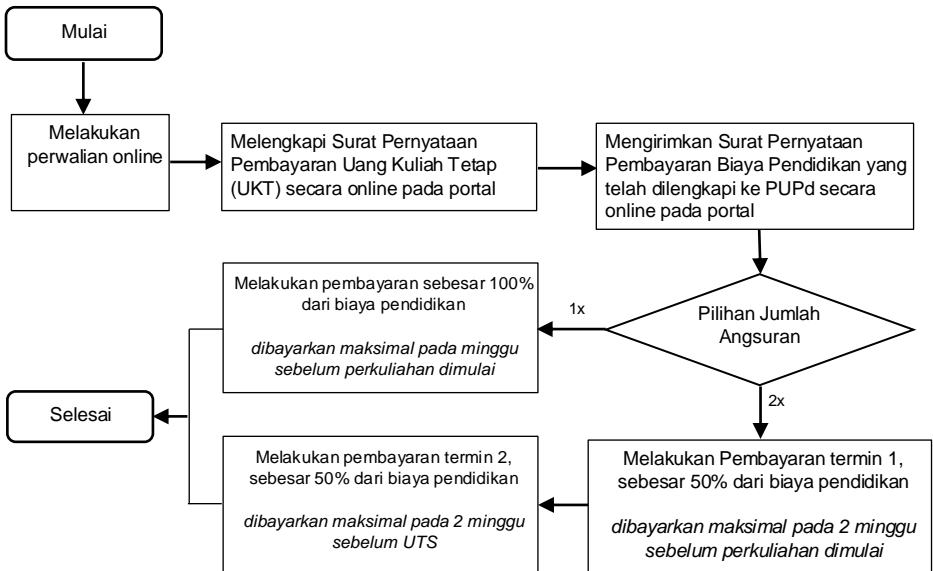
Mulai

Melakukan perwalian online

Melengkapi Surat Pernyataan Pembayaran Uang Kuliah Tetap (UKT) secara online pada portal

Mengirimkan Surat Pernyataan Pembayaran Biaya Pendidikan yang telah dilengkapi ke PUPd secara online pada portal

Pilihan Jumlah Angsuran

1x

Melakukan pembayaran sebesar 100% dari biaya pendidikan

*dibayarkan maksimal pada minggu sebelum perkuliahan dimulai*

2x

Melakukan Pembayaran termin 1, sebesar 50% dari biaya pendidikan

*dibayarkan maksimal pada 2 minggu sebelum perkuliahan dimulai*

Melakukan pembayaran termin 2, sebesar 50% dari biaya pendidikan

*dibayarkan maksimal pada 2 minggu sebelum UTS*

Selesai